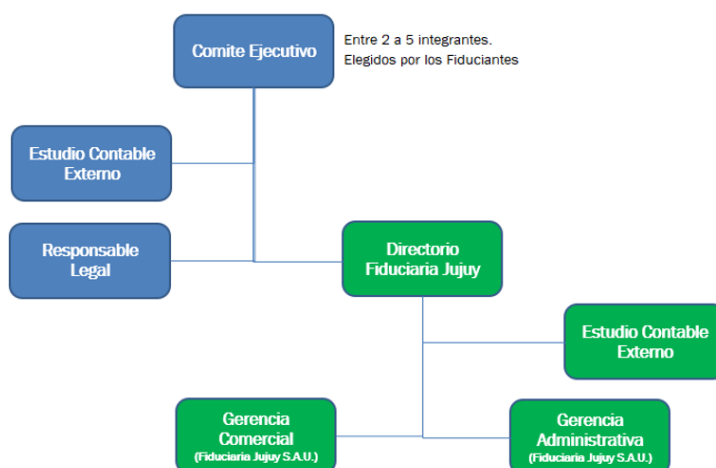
Comite Ejecutivo

Entre 2 a 5 integrantes.
Elegidos por los Fiduciantes

Estudio Contable Externo

Responsable Legal

Directorio Fiduciaria Jujuy

Estudio Contable Externo

Gerencia Comercial
(Fiduciaria Jujuy S.A.U.)

Gerencia Administrativa
(Fiduciaria Jujuy S.A.U.)